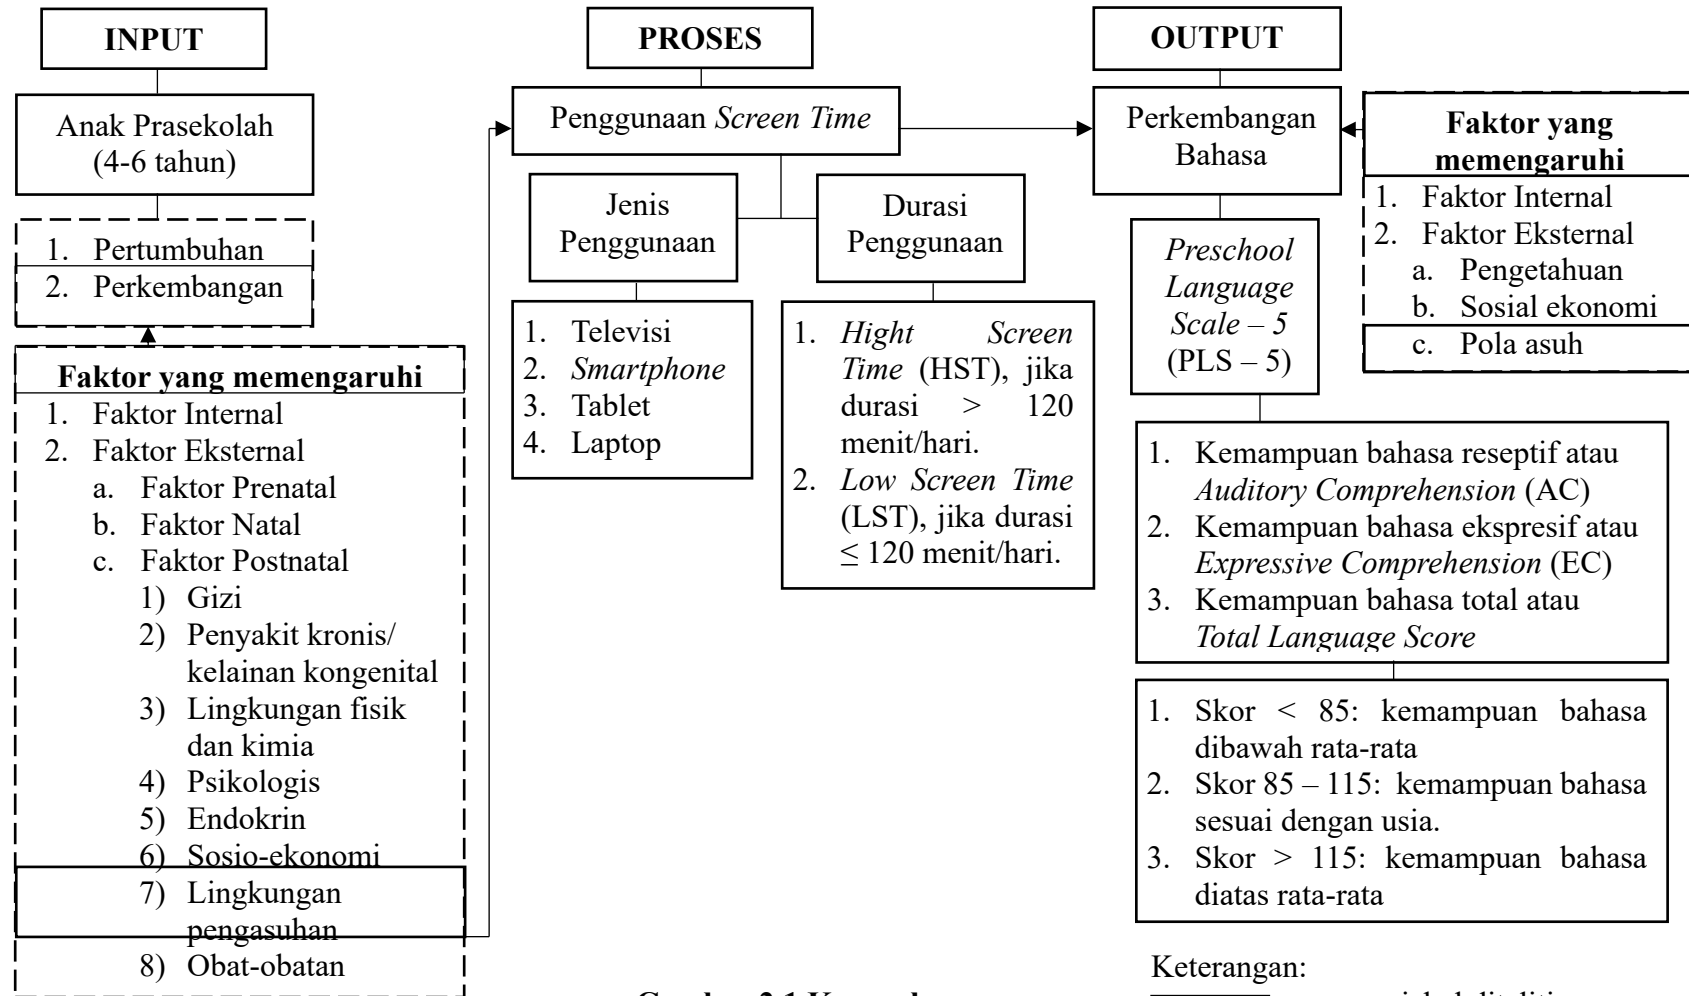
INPUT

Anak Prasekolah (4-6 tahun)

1. Pertumbuhan
2. Perkembangan

Faktor yang memengaruhi
1. Faktor Internal
2. Faktor Eksternal
a. Faktor Prenatal
b. Faktor Natal
c. Faktor Postnatal
1) Gizi
2) Penyakit kronis/ kelainan kongenital
3) Lingkungan fisik dan kimia
4) Psikologis
5) Endokrin
6) Sosio-ekonomi
7) Lingkungan pengasuhan
8) Obat-obatan

PROSES

Penggunaan *Screen Time*

Jenis Penggunaan

Durasi Penggunaan

1. Televisi
2. *Smartphone*
3. Tablet
4. Laptop

1. *Hight Screen Time* (HST), jika durasi > 120 menit/hari.
2. *Low Screen Time* (LST), jika durasi ≤ 120 menit/hari.

OUTPUT

Perkembangan Bahasa

Faktor yang memengaruhi
1. Faktor Internal
2. Faktor Eksternal
a. Pengetahuan
b. Sosial ekonomi
c. Pola asuh

*Preschool Language Scale – 5* (PLS – 5)

1. Kemampuan bahasa reseptif atau *Auditory Comprehension* (AC)
2. Kemampuan bahasa ekspresif atau *Expressive Comprehension* (EC)
3. Kemampuan bahasa total atau *Total Language Score*

1. Skor < 85: kemampuan bahasa dibawah rata-rata
2. Skor 85 – 115: kemampuan bahasa sesuai dengan usia.
3. Skor > 115: kemampuan bahasa diatas rata-rata

Gambar 2.1 Kerangka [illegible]

Keterangan:
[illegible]